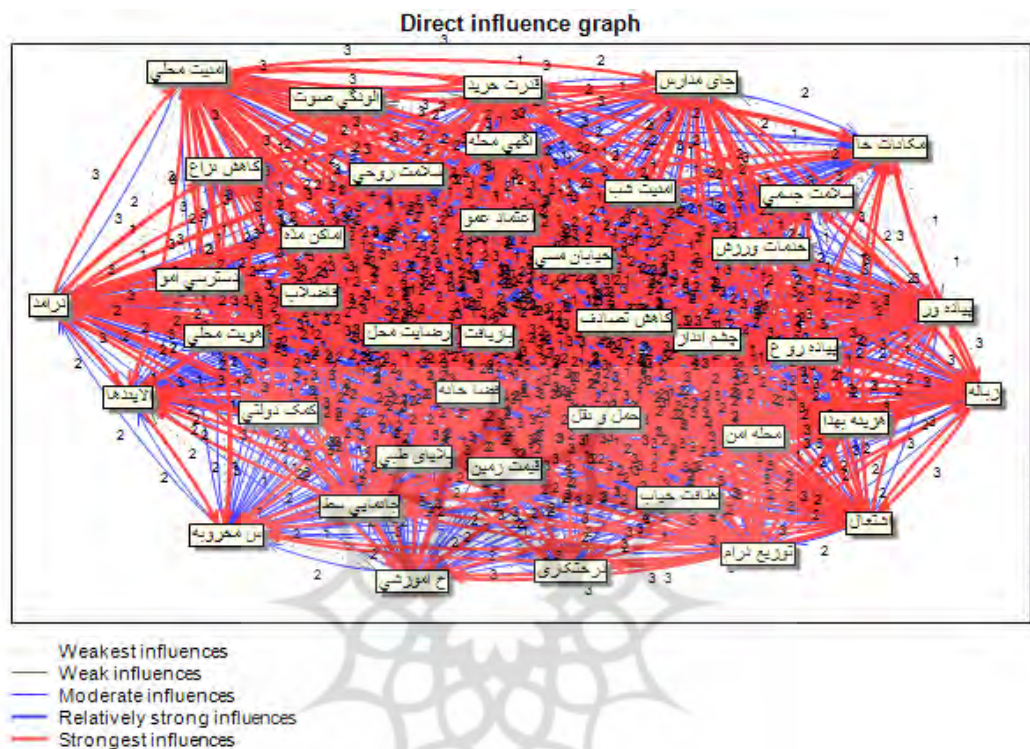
Direct influence graph

امنيت محلي
قدرت خريد
جاي مدارس
آلودگي صوت
مكانات ها
آگهي محله
كاهش نزاع
سلامت روحي
امنيت شب
سلامت جسمي
اعتماد عمو
خدمات ورزش
اماكن مذه
خيابان مسي
دسترسي امو
درآمد
پياده رو
انقلاب
هويت محلي
رضايت محل
بزيافت
كاهش تصادف
چشم انداز
پياده رو ع
زباله
لايندها
فضا خانه
حمل و نقل
هزينه بهدا
كمك دولتي
محله امن
بلاياي طبيعي
قيمت زمين
اشتغال
طافت حياب
جامايي سط
س محرومه
توزيع درآم
برخشكري
ع اموزشي

Weakest influences
Weak influences
Moderate influences
Relatively strong influences
Strongest influences